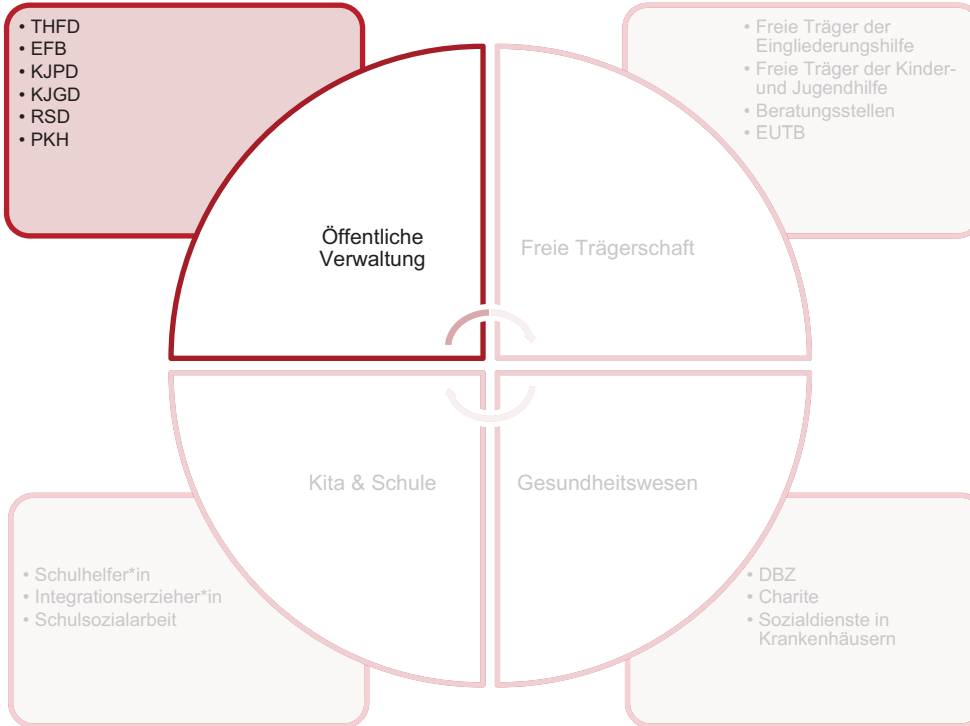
• THFD
• EFB
• KJPD
• KJGD
• RSD
• PKH

• Freie Träger der Eingliederungshilfe
• Freie Träger der Kinder- und Jugendhilfe
• Beratungsstellen
• EUTB

Öffentliche Verwaltung

Freie Trägerschaft

Kita & Schule

Gesundheitswesen

• Schulhelfer*in
• Integrationserzieher*in
• Schulsozialarbeit

• DBZ
• Charite
• Sozialdienste in Krankenhäusern